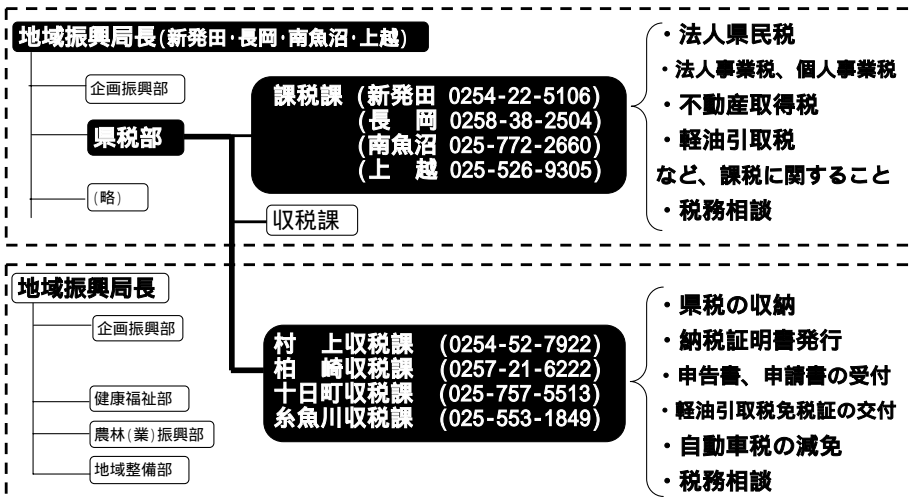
地域振興局長(新発田·長岡·南魚沼·上越)

企画振興部

県税部

(略)

課税課 (新発田 0254-22-5106)
(長　岡 0258-38-2504)
(南魚沼 025-772-2660)
(上　越 025-526-9305)

収税課

・法人県民税
・法人事業税、個人事業税
・不動産取得税
・軽油引取税
など、課税に関すること
・税務相談

地域振興局長

企画振興部

健康福祉部

農林(業)振興部

地域整備部

村　上収税課 (0254-52-7922)
柏　崎収税課 (0257-21-6222)
十日町収税課 (025-757-5513)
糸魚川収税課 (025-553-1849)

・県税の収納
・納税証明書発行
・申告書、申請書の受付
・軽油引取税免税証の交付
・自動車税の減免
・税務相談